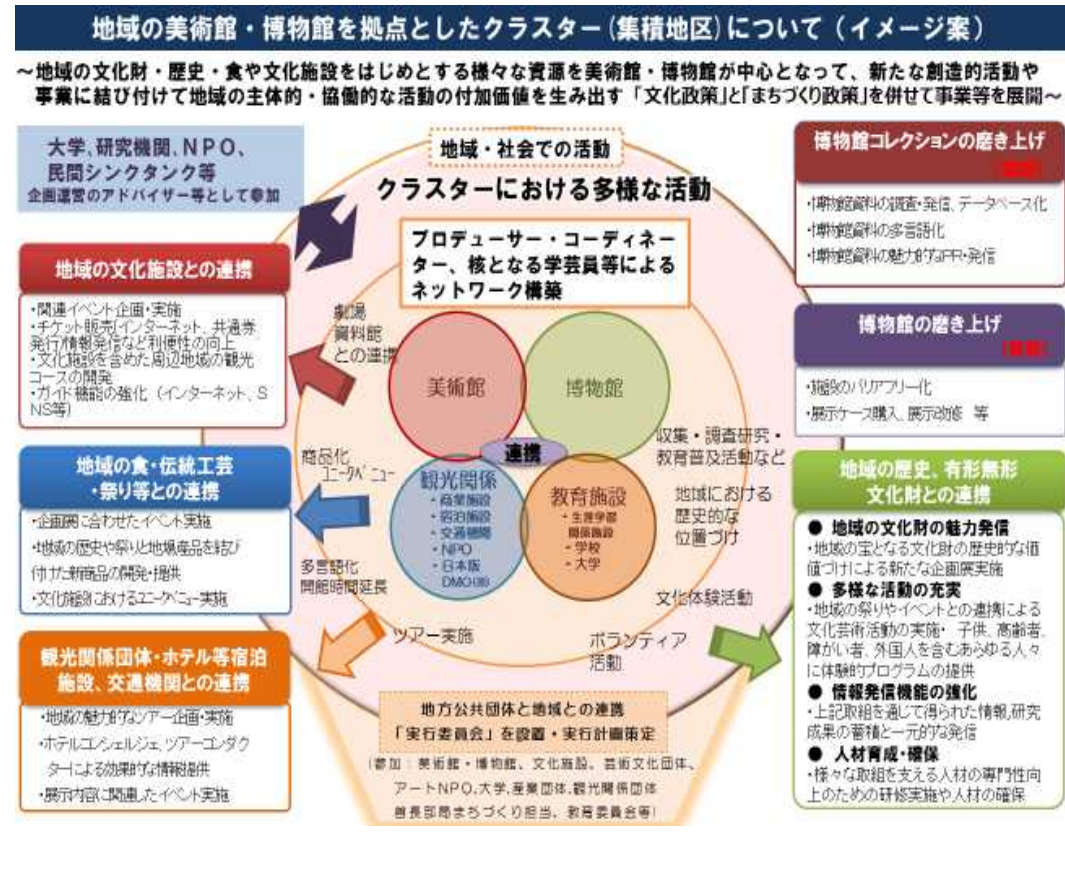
地域の美術館・博物館を拠点としたクラスター（集積地区）について（イメージ案）

〜地域の文化財・歴史・食や文化施設をはじめとする様々な資源を美術館・博物館が中心となって、新たな創造的活動や事業に結び付けて地域の主体的・協働的な活動の付加価値を生み出す「文化政策」と「まちづくり政策」を併せて事業等を展開〜

大学、研究機関、NPO、民間シンクタンク等
企画運営のアドバイザー等として参加

地域の文化施設との連携
・関連イベント企画・実施
・チケット販売(インターネット、共通券発行)情報発信など利便性の向上
・文化施設を含めた周辺地域の観光コースの開発
・ガイド機能の強化（インターネット、SNS等）

地域の食・伝統工芸・祭り等との連携
・企画展に合わせたイベント実施
・地域の歴史や祭りと地場産品を結び付けた新商品の開発・提供
・文化施設におけるユニークベニュー実施

観光関係団体・ホテル等宿泊施設、交通機関との連携
・地域の魅力的なツアー企画・実施
・ホテルコンシェルジェ、ツアーコンダクターによる効果的な情報提供
・展示内容に関連したイベント実施

地域・社会での活動
クラスターにおける多様な活動
プロデューサー・コーディネーター、核となる学芸員等によるネットワーク構築

劇場
資料館
との連携

美術館
博物館
連携
観光関係
・商業施設
・宿泊施設
・交通機関
・NPO
・日本版DMO(※)
教育施設
・生涯学習関係施設
・学校
・大学

商品化
ユニークベニュー
多言語化
開館時間延長
ツアー実施
収集・調査研究・教育普及活動など
地域における歴史的な位置づけ
文化体験活動
ボランティア活動

地方公共団体と地域との連携
「実行委員会」を設置・実行計画策定
(参加：美術館・博物館、文化施設、芸術文化団体、アートNPO、大学、産業団体、観光関係団体首長部局まちづくり担当、教育委員会等)

博物館コレクションの磨き上げ
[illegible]
・博物館資料の調査・発信、データベース化
・博物館資料の多言語化
・博物館資料の魅力的なPR・発信

博物館の磨き上げ
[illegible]
・施設のバリアフリー化
・展示ケース購入、展示改修 等

地域の歴史、有形無形文化財との連携
● 地域の文化財の魅力発信
・地域の宝となる文化財の歴史的な価値づけによる新たな企画展実施
● 多様な活動の充実
・地域の祭りやイベントとの連携による文化芸術活動の実施・子供、高齢者、障がい者、外国人を含むあらゆる人々に体験的プログラムの提供
● 情報発信機能の強化
・上記取組を通じて得られた情報、研究成果の蓄積と一元的な発信
● 人材育成・確保
・様々な取組を支える人材の専門性向上のための研修実施や人材の確保